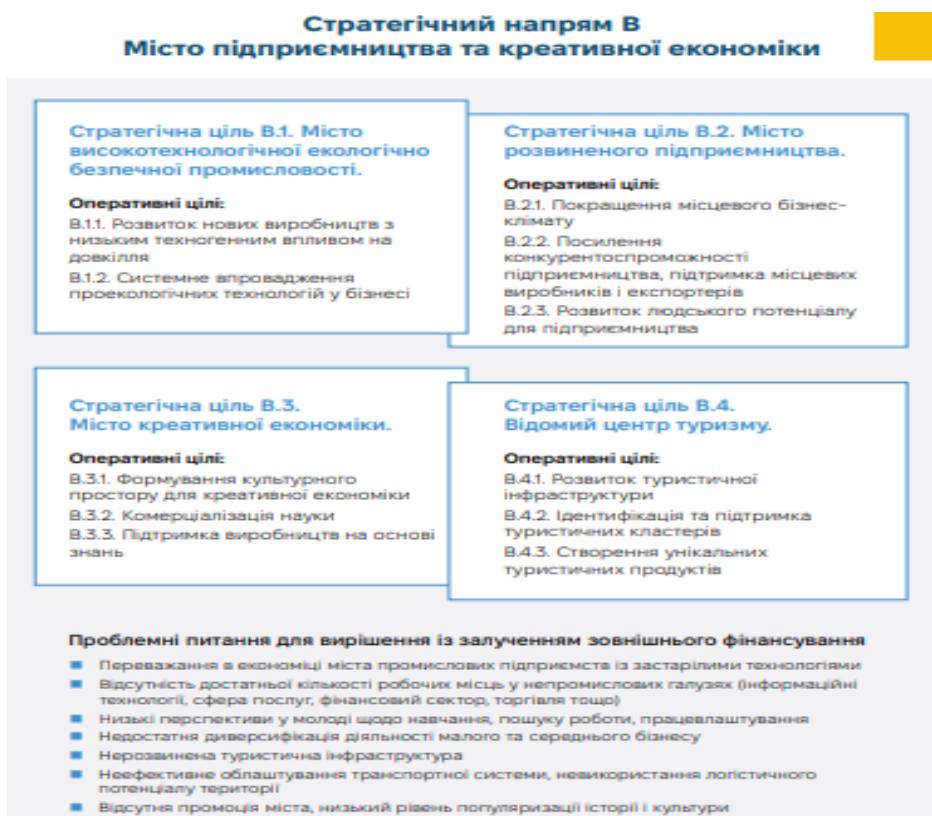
Стратегічний напрям В
Місто підприємництва та креативної економіки

Стратегічна ціль В.1. Місто високотехнологічної екологічно безпечної промисловості.

Оперативні цілі:
В.1.1. Розвиток нових виробництв з низьким техногенним впливом на довкілля
В.1.2. Системне впровадження проекологічних технологій у бізнесі

Стратегічна ціль В.2. Місто розвиненого підприємництва.

Оперативні цілі:
В.2.1. Покращення місцевого бізнес-клімату
В.2.2. Посилення конкурентоспроможності підприємництва, підтримка місцевих виробників і експортерів
В.2.3. Розвиток людського потенціалу для підприємництва

Стратегічна ціль В.3. Місто креативної економіки.

Оперативні цілі:
В.3.1. Формування культурного простору для креативної економіки
В.3.2. Комерціалізація науки
В.3.3. Підтримка виробництв на основі знань

Стратегічна ціль В.4. Відомий центр туризму.

Оперативні цілі:
В.4.1. Розвиток туристичної інфраструктури
В.4.2. Ідентифікація та підтримка туристичних кластерів
В.4.3. Створення унікальних туристичних продуктів

Проблемні питання для вирішення із залученням зовнішнього фінансування
- Переважання в економіці міста промислових підприємств із застарілими технологіями
- Відсутність достатньої кількості робочих місць у непромислових галузях (інформаційні технології, сфера послуг, фінансовий сектор, торгівля тощо)
- Низькі перспективи у молоді щодо навчання, пошуку роботи, працевлаштування
- Недостатня диверсифікація діяльності малого та середнього бізнесу
- Нерозвинена туристична інфраструктура
- Неефективне облаштування транспортної системи, невикористання логістичного потенціалу території
- Відсутня промоція міста, низький рівень популяризації історії і культури